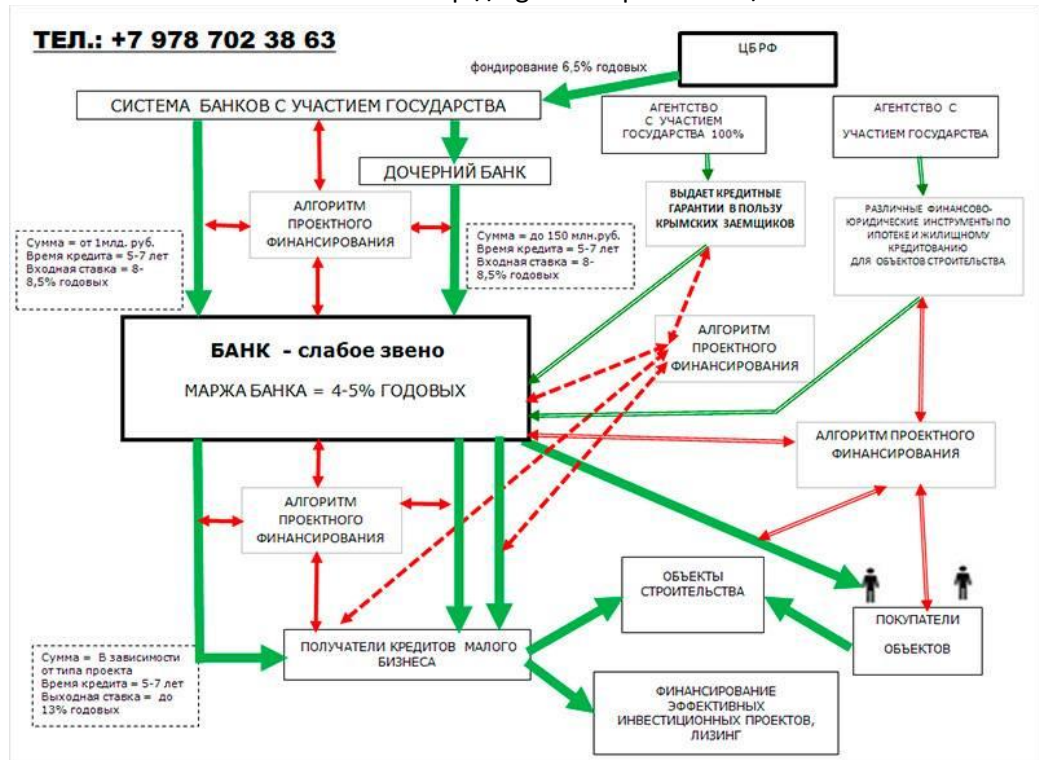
ТЕЛ.: +7 978 702 38 63

ЦБРФ

фондирование 6,5% годовых

СИСТЕМА БАНКОВ С УЧАСТИЕМ ГОСУДАРСТВА

АГЕНТСТВО С УЧАСТИЕМ ГОСУДАРСТВА 100%

АГЕНТСТВО С УЧАСТИЕМ ГОСУДАРСТВА

ДОЧЕРНИЙ БАНК

АЛГОРИТМ ПРОЕКТНОГО ФИНАНСИРОВАНИЯ

ВЫДАЕТ КРЕДИТНЫЕ ГАРАНТИИ В ПОЛЬЗУ КРЫМСКИХ ЗАЕМЩИКОВ

РАЗЛИЧНЫЕ ФИНАНСОВО-ЮРИДИЧЕСКИЕ ИНСТРУМЕНТЫ ПО ИПОТЕКЕ И ЖИЛИЩНОМУ КРЕДИТОВАНИЮ ДЛЯ ОБЪЕКТОВ СТРОИТЕЛЬСТВА

Сумма = от 1млд. руб.
Время кредита = 5-7 лет
Входная ставка = 8-8,5% годовых

Сумма = до 150 млн.руб.
Время кредита = 5-7 лет
Входная ставка = 8-8,5% годовых

БАНК - слабое звено

МАРЖА БАНКА = 4-5% ГОДОВЫХ

АЛГОРИТМ ПРОЕКТНОГО ФИНАНСИРОВАНИЯ

АЛГОРИТМ ПРОЕКТНОГО ФИНАНСИРОВАНИЯ

АЛГОРИТМ ПРОЕКТНОГО ФИНАНСИРОВАНИЯ

ОБЪЕКТЫ СТРОИТЕЛЬСТВА

ПОКУПАТЕЛИ ОБЪЕКТОВ

ПОЛУЧАТЕЛИ КРЕДИТОВ МАЛОГО БИЗНЕСА

Сумма = В зависимости от типа проекта
Время кредита = 5-7 лет
Выходная ставка = до 13% годовых

ФИНАНСИРОВАНИЕ ЭФФЕКТИВНЫХ ИНВЕСТИЦИОННЫХ ПРОЕКТОВ, ЛИЗИНГ